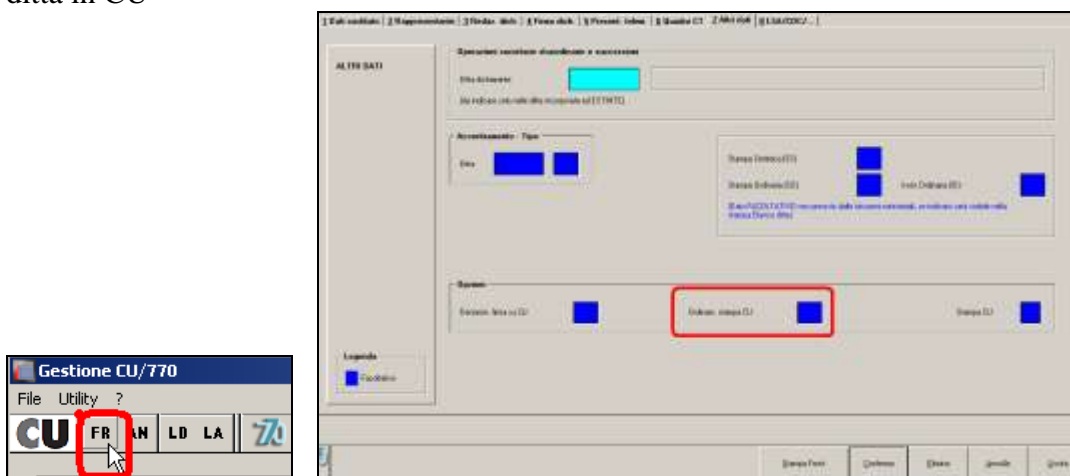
ditta in CU

1 Dati anagrafici | 2 Rappresentante | 3 Redaz. dich. | 4 Firma dich. | 5 Percett. Indenn. | 6 Quadro CT | 7 Altri dati | 8 LSA/CDC/...

ALTRI DATI

Operazioni societarie straordinarie e successioni

Ditta dichiarante

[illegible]

Accertamento - Tipo

Data

Stampa Definitiva (SD)

Stampa Ordinaria (SO)

Invio Ordinario (IO)

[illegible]

Opzioni

Gestione firma su CU

Ordinam. stampa CU

Stampa CU

Legenda

Facoltativo

Gestione CU/770

File Utility ?

CU FR AN LD LA 770

Stampa Form Conferma Elimina Annulla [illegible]